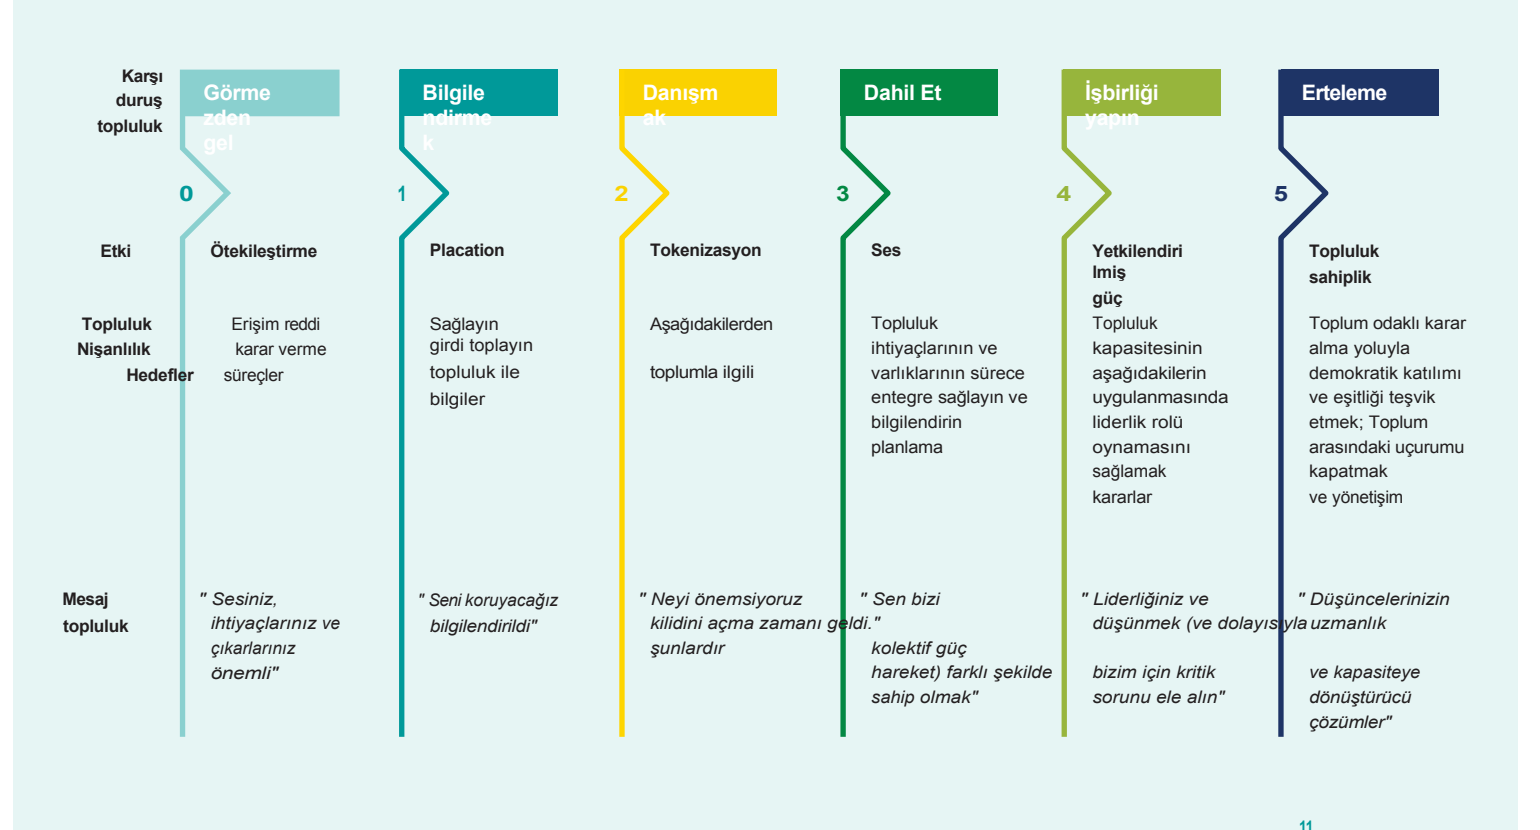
Karşı duruş topluluk

Görme zden gel

Bilgile ndirme k

Danışm ak

Dahil Et

İşbirliği yapın

Erteleme

0

1

2

3

4

5

Etki

Ötekileştirme

Placation

Tokenizasyon

Ses

Yetkilendiri lmiş güç

Topluluk sahiplik

Topluluk Nişanlılık Hedefler

Erişim reddi karar verme süreçler

Sağlayın girdi toplayın topluluk ile bilgiler

Aşağıdakilerden

toplumla ilgili

Topluluk ihtiyaçlarının ve varlıklarının sürece entegre sağlayın ve bilgilendirin planlama

Topluluk kapasitesinin aşağıdakilerin uygulanmasında liderlik rolü oynamasını sağlamak kararlar

Toplum odaklı karar alma yoluyla demokratik katılımı ve eşitliği teşvik etmek; Toplum arasındaki uçurumu kapatmak ve yönetişim

Mesaj topluluk

" Sesiniz, ihtiyaçlarınız ve çıkarlarınız önemli"

" Seni koruyacağız bilgilendirildi"

" Neyi önemsiyoruz kilidini açma zamanı geldi." şunlardır

" Sen bizi kolektif güç hareket) farklı şekilde sahip olmak"

" Liderliğiniz ve düşünmek (ve dolayısıyla bizim için kritik sorunu ele alın"

" Düşüncelerinizin uzmanlık ve kapasiteye dönüştürücü çözümler"

11